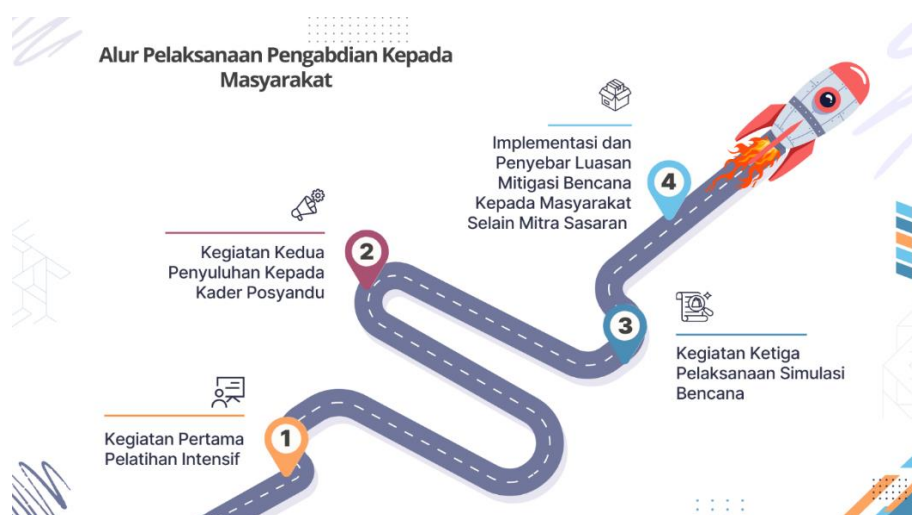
Alur Pelaksanaan Pengabdian Kepada Masyarakat

4

Implementasi dan Penyebar Luasan Mitigasi Bencana Kepada Masyarakat Selain Mitra Sasaran

2

Kegiatan Kedua Penyuluhan Kepada Kader Posyandu

3

Kegiatan Ketiga Pelaksanaan Simulasi Bencana

1

Kegiatan Pertama Pelatihan Intensif